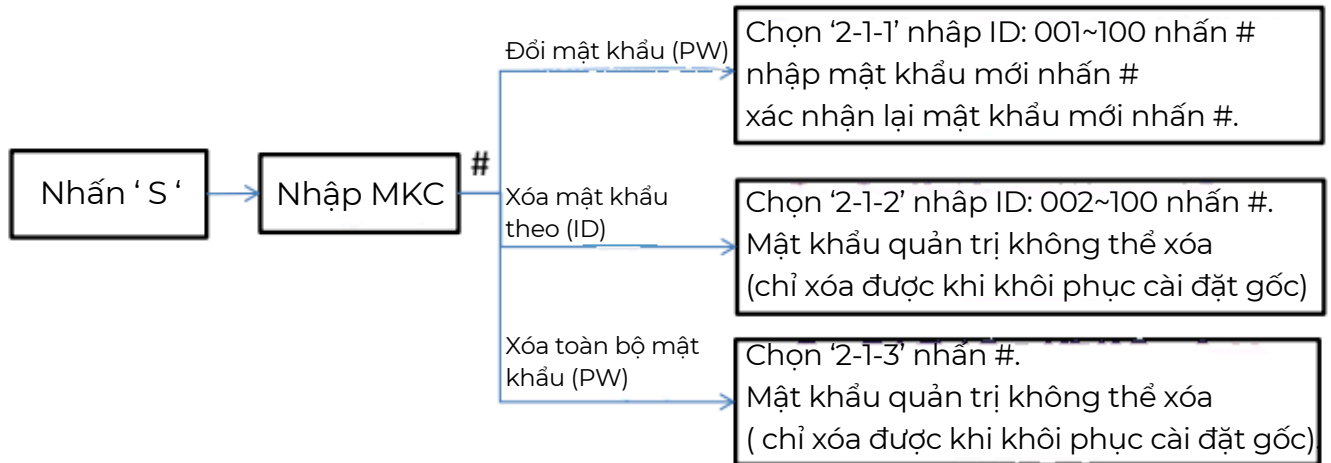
Nhấn ' S '

Nhập MKC

#

Đổi mật khẩu (PW)

Chọn '2-1-1' nhập ID: 001~100 nhấn #
nhập mật khẩu mới nhấn #
xác nhận lại mật khẩu mới nhấn #.

Xóa mật khẩu theo (ID)

Chọn '2-1-2' nhập ID: 002~100 nhấn #.
Mật khẩu quản trị không thể xóa
(chỉ xóa được khi khôi phục cài đặt gốc)

Xóa toàn bộ mật khẩu (PW)

Chọn '2-1-3' nhấn #.
Mật khẩu quản trị không thể xóa
( chỉ xóa được khi khôi phục cài đặt gốc).